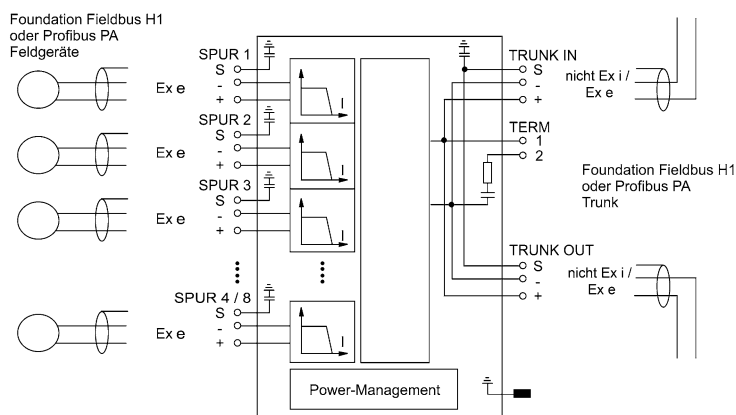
Foundation Fieldbus H1
oder Profibus PA
Feldgeräte

SPUR 1
S
-
+
Ex e

SPUR 2
S
-
+
Ex e

SPUR 3
S
-
+
Ex e

SPUR 4 / 8
S
-
+
Ex e

I
I
I
I

TRUNK IN
S
-
+
nicht Ex i /
Ex e

TERM
1
2

Foundation Fieldbus H1
oder Profibus PA
Trunk

TRUNK OUT
S
-
+
nicht Ex i /
Ex e

Power-Management